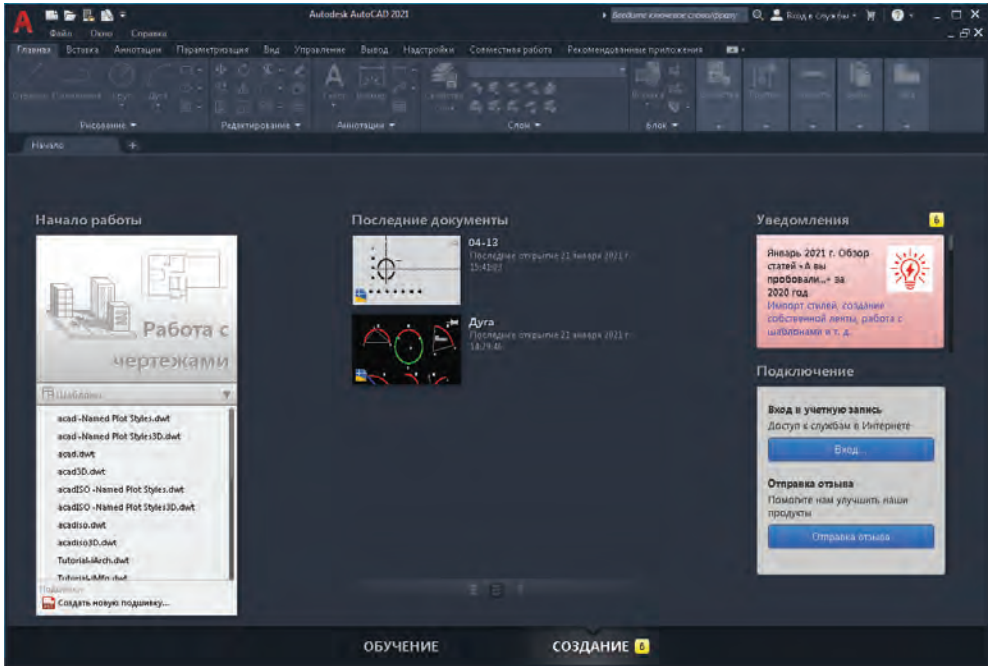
Autodesk AutoCAD 2021

Введите ключевое слово/фразу

Вход в службы

Файл Окно Справка

Главная Вставка Аннотации Параметризация Вид Управление Вывод Надстройки Совместная работа Рекомендованные приложения

Отрезок Полилиния Круг Дуга

Рисование

Редактирование

Текст Размер

Аннотации

Свойства слоя

Слои

Вставка

Блок

Начало

Начало работы

Работа с чертежами

Шаблоны

acad -Named Plot Styles.dwt

acad -Named Plot Styles3D.dwt

acad.dwt

acad3D.dwt

acadISO -Named Plot Styles.dwt

acadISO -Named Plot Styles3D.dwt

acadiso.dwt

acadiso3D.dwt

Tutorial-iArch.dwt

Tutorial-iMfg.dwt

Подшивки

Создать новую подшивку...

Последние документы

04-13

Последнее открытие 21 января 2021 г. 15:41:07

Дуга

Последнее открытие 21 января 2021 г. 14:29:46

Уведомления

6

Январь 2021 г. Обзор статей «А вы пробовали...» за 2020 год

Импорт стилей, создание собственной ленты, работа с шаблонами и т. д.

Подключение

Вход в учетную запись

Доступ к службам в Интернете

Вход...

Отправка отзыва

Помогите нам улучшить наши продукты

Отправка отзыва

ОБУЧЕНИЕ

СОЗДАНИЕ 6